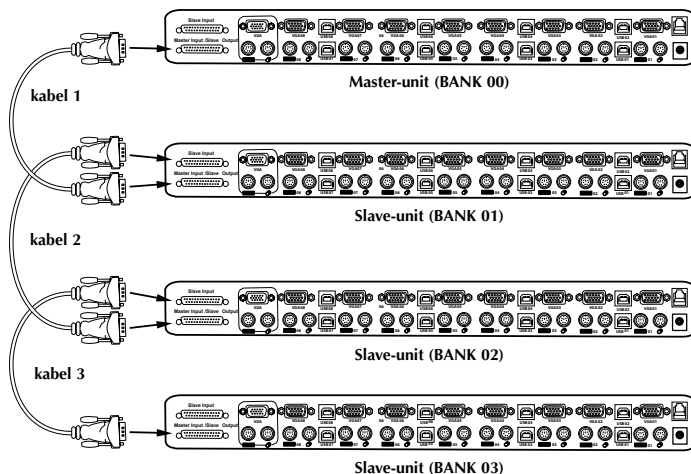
Slave Input

Master Input /Slave Output

Master-unit (BANK 00)

kabel 1

Slave Input

Master Input /Slave Output

Slave-unit (BANK 01)

kabel 2

Slave Input

Master Input /Slave Output

Slave-unit (BANK 02)

kabel 3

Slave Input

Master Input /Slave Output

Slave-unit (BANK 03)